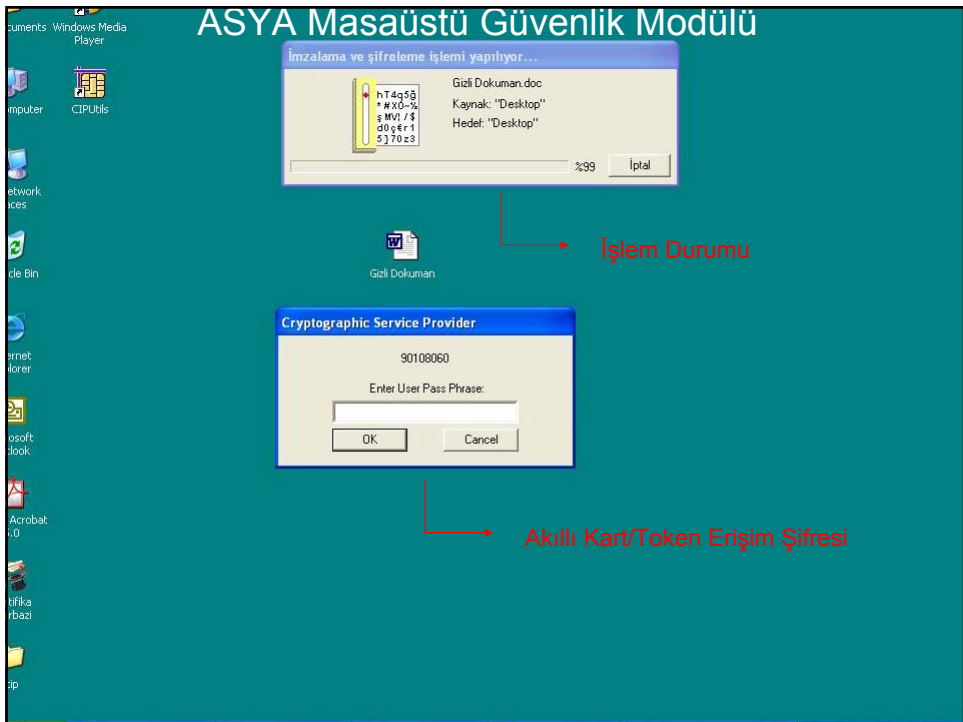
cuments Windows Media Player

ASYA Masaüstü Güvenlik Modülü

İmzalama ve şifreleme işlemi yapılıyor...

hT4q5ğ *#X0~% şMV!/$ d0ç€r1 5}70z3

Gizli Dokuman.doc
Kaynak: "Desktop"
Hedef: "Desktop"

%99 İptal

mputer CIPUtils

etwork aces

İşlem Durumu

cle Bin

Gizli Dokuman

Cryptographic Service Provider

90108060

Enter User Pass Phrase:

OK Cancel

ernet plorer

osoft tlook

Acrobat .0

Akıllı Kart/Token Erişim Şifresi

tifika rbazi

cip